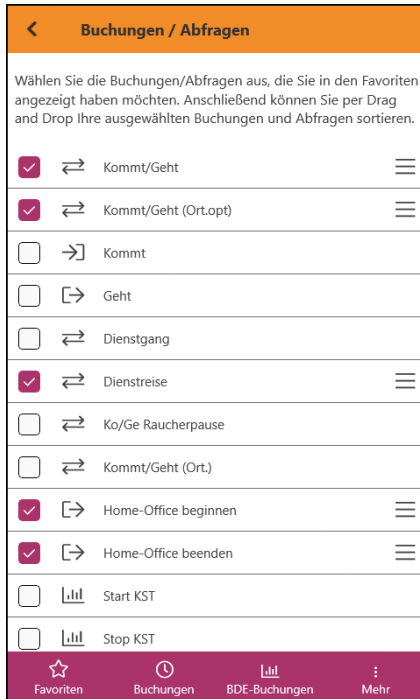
Buchungen / Abfragen

Wählen Sie die Buchungen/Abfragen aus, die Sie in den Favoriten angezeigt haben möchten. Anschließend können Sie per Drag and Drop Ihre ausgewählten Buchungen und Abfragen sortieren.

Kommt/Geht
Kommt/Geht (Ort.opt)
Kommt
Geht
Dienstgang
Dienstreise
Ko/Ge Raucherpause
Kommt/Geht (Ort.)
Home-Office beginnen
Home-Office beenden
Start KST
Stop KST

Favoriten
Buchungen
BDE-Buchungen
Mehr